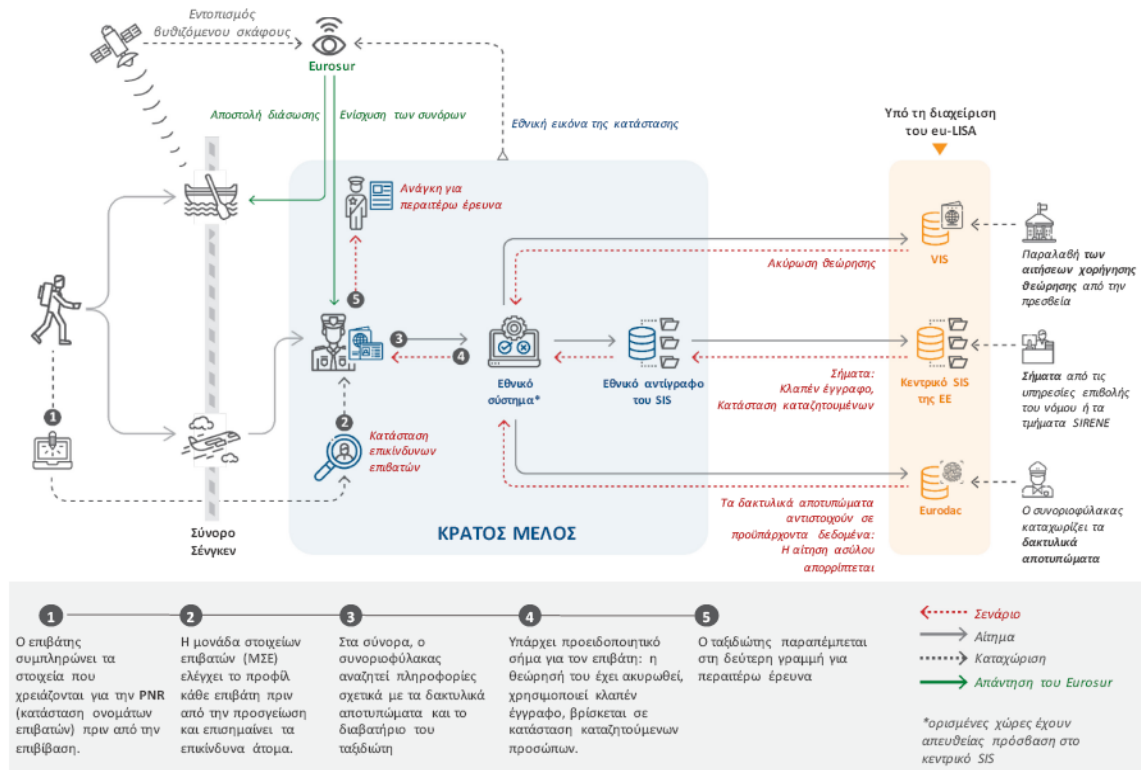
Εντοπισμός βυθιζόμενου σκάφους

Eurosur

Αποστολή διάσωσης

Ενίσχυση των συνόρων

Εθνική εικόνα της κατάστασης

Υπό τη διαχείριση του eu-LISA

Ανάγκη για περαιτέρω έρευνα

5

VIS

Ακύρωση θεώρησης

Παραλαβή των αιτήσεων χορήγησης θεώρησης από την πρεσβεία

3

4

Εθνικό σύστημα*

Εθνικό αντίγραφο του SIS

Σήματα: Κλαπέν έγγραφο, Κατάσταση καταζητουμένων

Κεντρικό SIS της ΕΕ

Σήματα από τις υπηρεσίες επιβολής του νόμου ή τα τμήματα SIRENE

1

2

Κατάσταση επικίνδυνων επιβατών

Eurodac

Ο συνοριοφύλακας καταχωρίζει τα δακτυλικά αποτυπώματα

Τα δακτυλικά αποτυπώματα αντιστοιχούν σε προϋπάρχοντα δεδομένα: Η αίτηση ασύλου απορρίπτεται

Σύνορο Σένγκεν

ΚΡΑΤΟΣ ΜΕΛΟΣ

1
Ο επιβάτης συμπληρώνει τα στοιχεία που χρειάζονται για την PNR (κατάσταση ονομάτων επιβατών) πριν από την επιβίβαση.

2
Η μονάδα στοιχείων επιβατών (ΜΣΕ) ελέγχει το προφίλ κάθε επιβάτη πριν από την προσγείωση και επισημαίνει τα επικίνδυνα άτομα.

3
Στα σύνορα, ο συνοριοφύλακας αναζητεί πληροφορίες σχετικά με τα δακτυλικά αποτυπώματα και το διαβατήριο του ταξιδιώτη

4
Υπάρχει προειδοποιητικό σήμα για τον επιβάτη: η θεώρησή του έχει ακυρωθεί, χρησιμοποιεί κλαπέν έγγραφο, βρίσκεται σε κατάσταση καταζητούμενων προσώπων.

5
Ο ταξιδιώτης παραπέμπεται στη δεύτερη γραμμή για περαιτέρω έρευνα

Σενάριο
Αίτημα
Καταχώριση
Απάντηση του Eurosur

*ορισμένες χώρες έχουν απευθείας πρόσβαση στο κεντρικό SIS